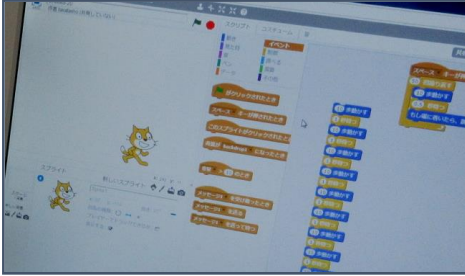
スクリプト
コスチューム
イベント
がクリックされたとき
スペース キーが押されたとき
このスプライトがクリックされたとき
背景が backdrop1 になったとき
音量 > 10 のとき
メッセージ1 を受け取ったとき
メッセージ1 を送る
メッセージ1 を送って待つ
スプライト
新しいスプライト
スペース キーが押されたとき
歩動かす
もし端に着いたら、跳ね返る